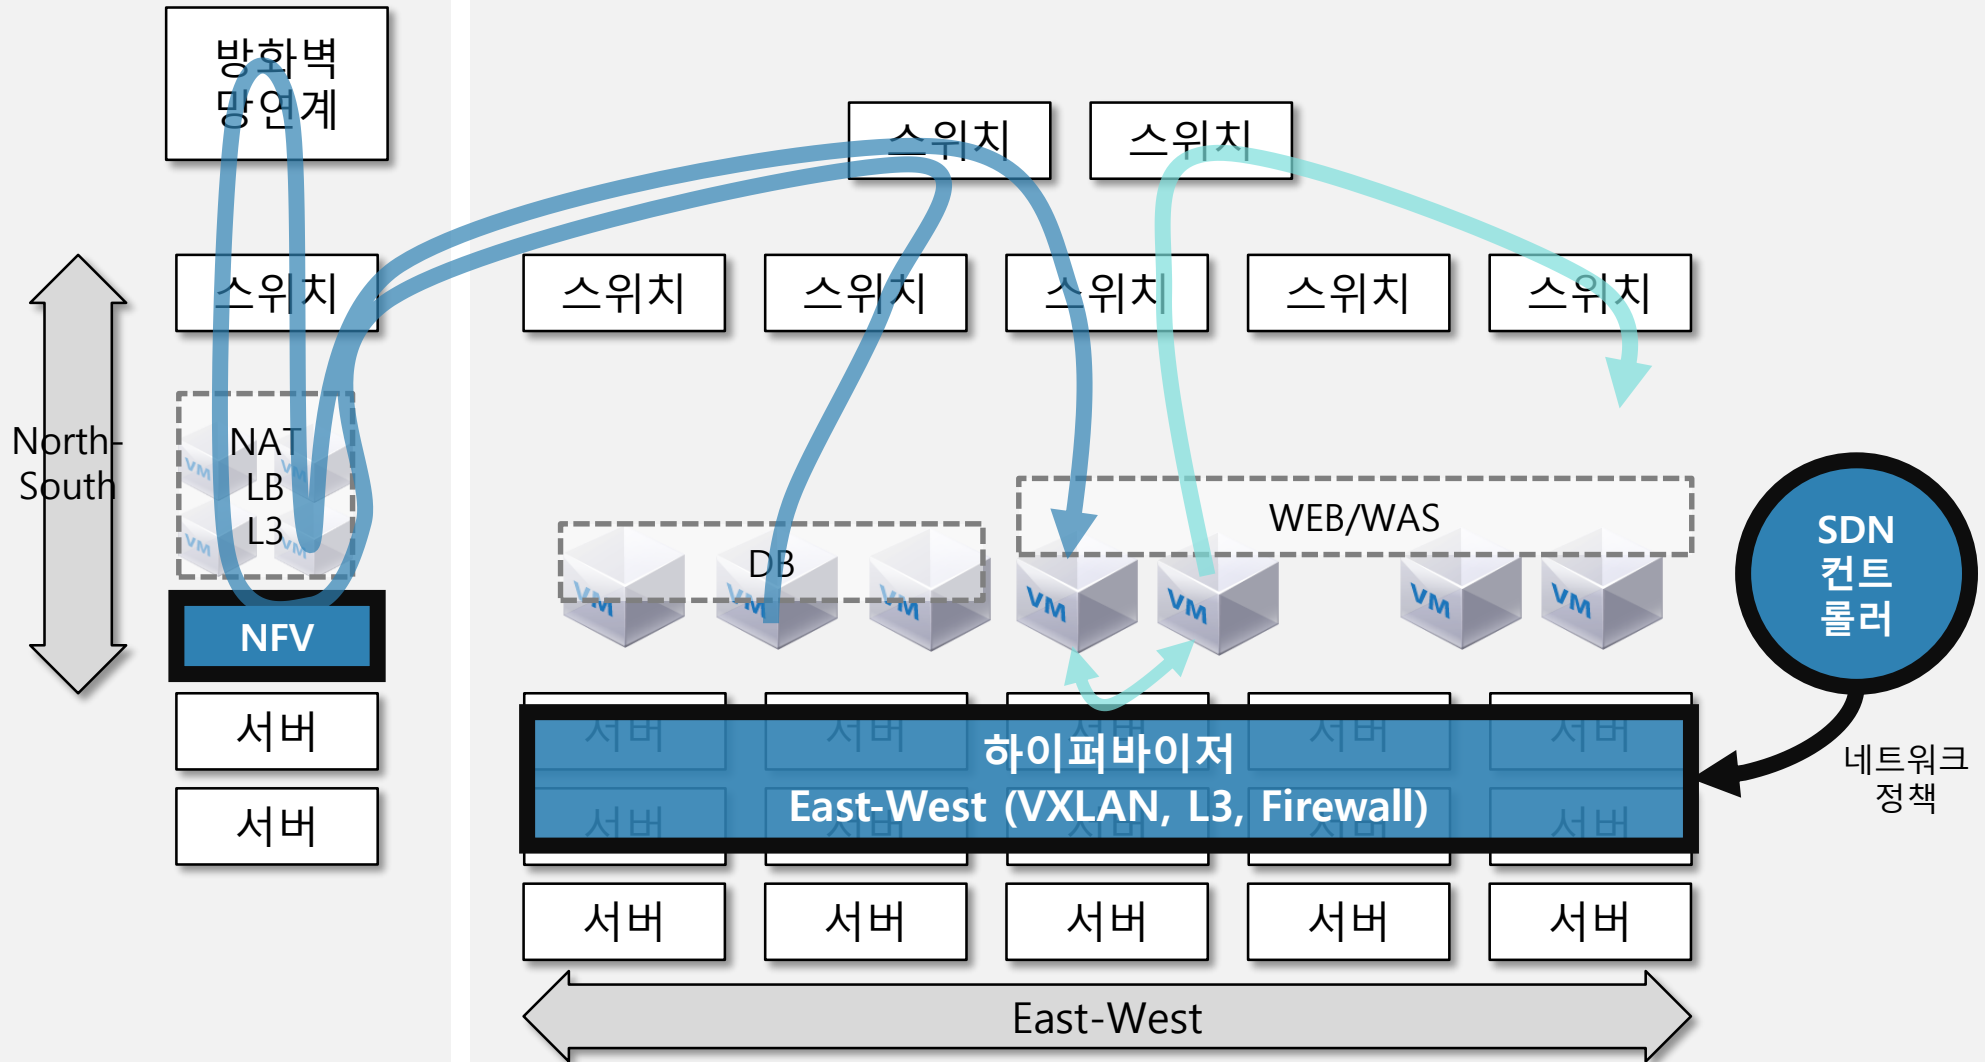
방화벽
망연계

스위치

NAT
LB
L3

NFV

서버

서버

North-South

스위치 스위치

스위치 스위치 스위치 스위치 스위치

DB

WEB/WAS

VM VM VM VM VM VM VM

SDN
컨트
롤러

하이퍼바이저
East-West (VXLAN, L3, Firewall)

네트워크
정책

서버 서버 서버 서버 서버

East-West